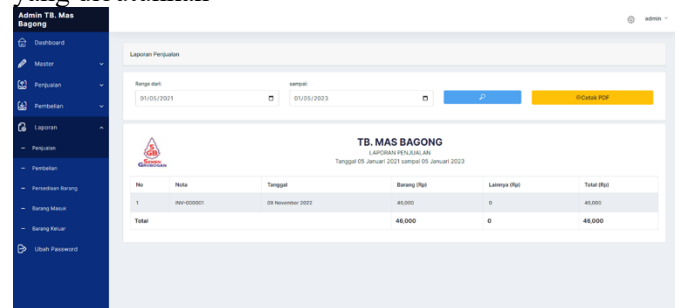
yang ditentukan

Admin TB. Mas Bagong

admin

Dashboard
Master
Penjualan
Pembelian
Laporan
Penjualan
Pembelian
Persediaan Barang
Barang Masuk
Barang Keluar
Ubah Password

Laporan Penjualan

Range dari:
01/05/2021
sampai:
01/05/2023

Cetak PDF

TB. MAS BAGONG
LAPORAN PENJUALAN
Tanggal 05 Januari 2021 sampai 05 Januari 2023

| No | Nota | Tanggal | Barang (Rp) | Lainnya (Rp) | Total (Rp) |
|---|---|---|---|---|---|
| 1 | INV-000001 | 09 November 2022 | 46,000 | 0 | 46,000 |
| Total | | | 46,000 | 0 | 46,000 |